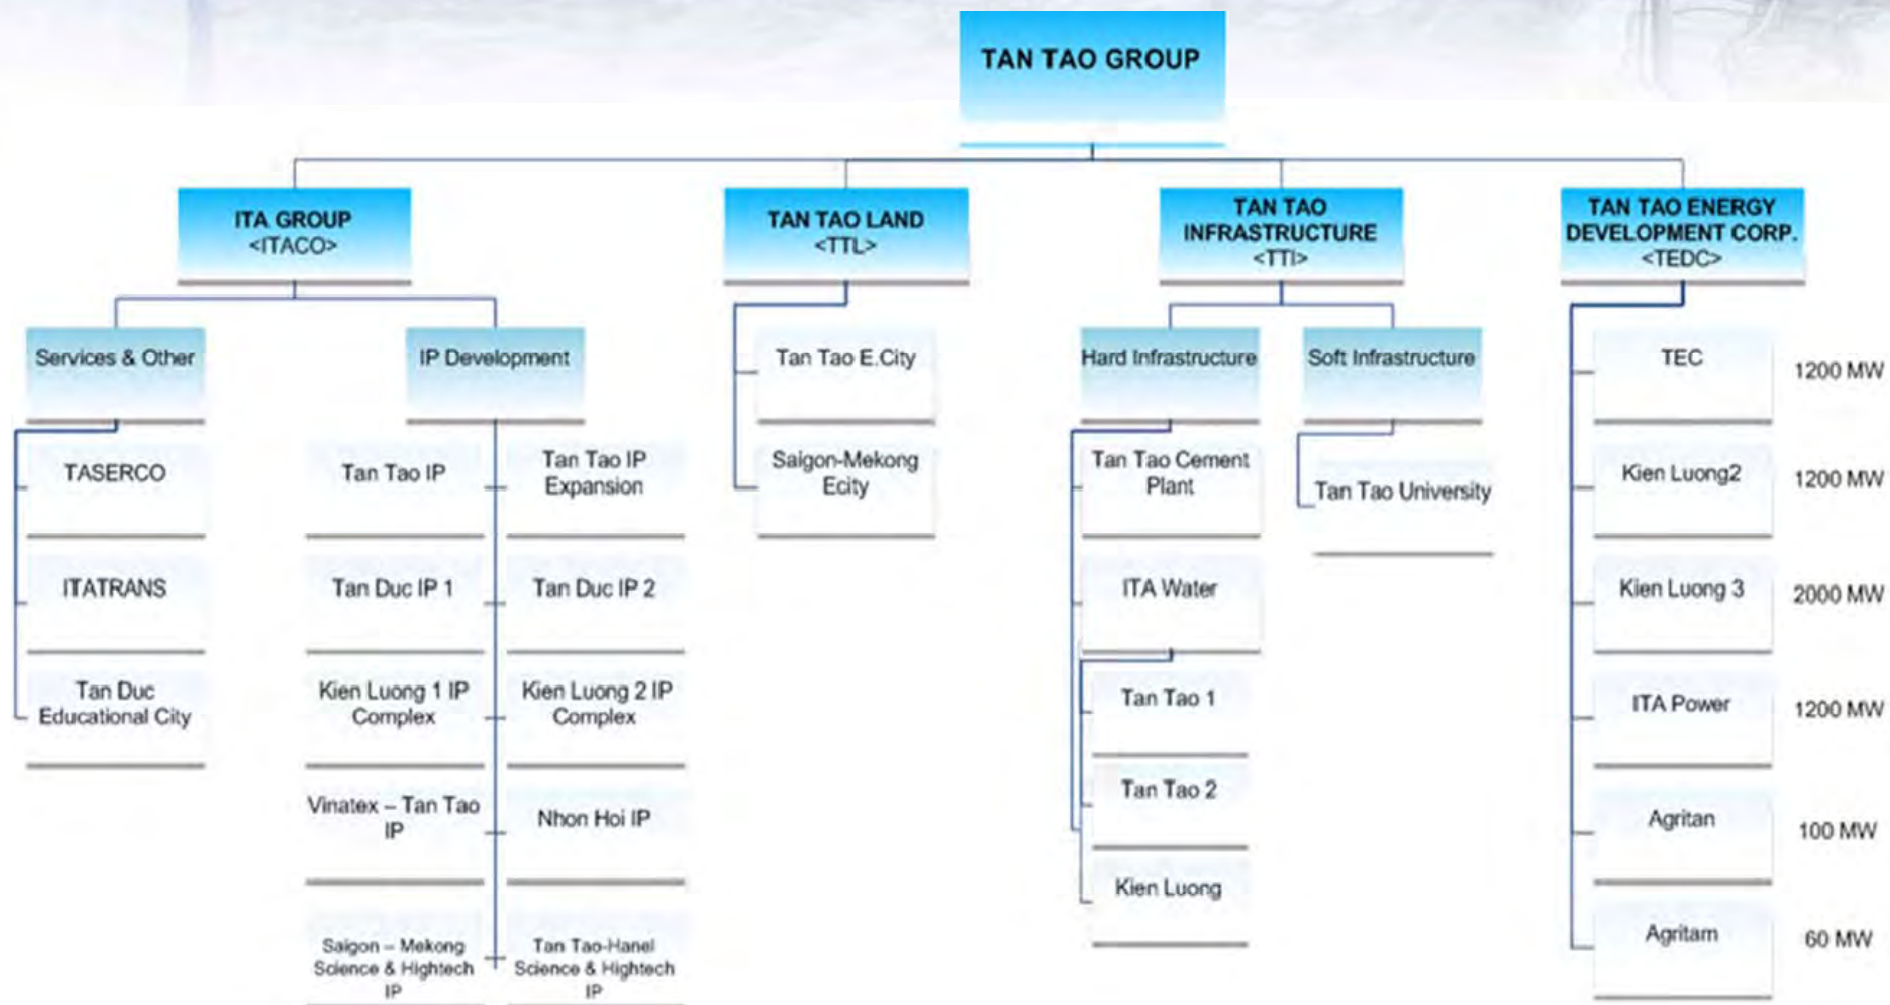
TAN TAO GROUP

ITA GROUP <ITACO>

Services & Other

TASERCO

ITATRANS

Tan Duc Educational City

IP Development

Tan Tao IP

Tan Tao IP Expansion

Tan Duc IP 1

Tan Duc IP 2

Kien Luong 1 IP Complex

Kien Luong 2 IP Complex

Vinatex – Tan Tao IP

Nhon Hoi IP

Saigon – Mekong Science & Hightech IP

Tan Tao-Hanel Science & Hightech IP

TAN TAO LAND <TTL>

Tan Tao E.City

Saigon-Mekong Ecity

TAN TAO INFRASTRUCTURE <TTI>

Hard Infrastructure

Tan Tao Cement Plant

ITA Water

Tan Tao 1

Tan Tao 2

Kien Luong

Soft Infrastructure

Tan Tao University

TAN TAO ENERGY DEVELOPMENT CORP. <TEDC>

TEC 1200 MW

Kien Luong2 1200 MW

Kien Luong 3 2000 MW

ITA Power 1200 MW

Agritan 100 MW

Agritam 60 MW